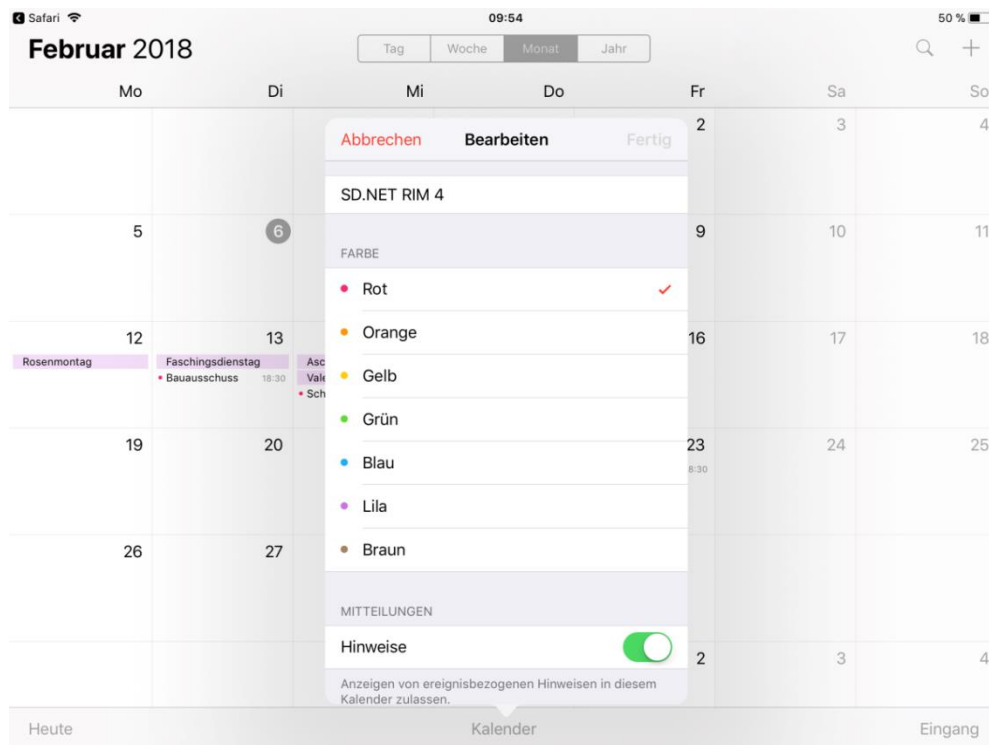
Safari 09:54 50 %

Februar 2018

Tag Woche Monat Jahr

Mo Di Mi Do Fr Sa So

2 3 4

Abbrechen Bearbeiten Fertig

SD.NET RIM 4

5 6 9 10 11

FARBE

Rot ✓

12 13 16 17 18

Rosenmontag

Faschingsdienstag

• Bauausschuss 18:30

Asc

Vale

• Sch

Orange

Gelb

Grün

19 20 23 24 25

8:30

Blau

Lila

26 27

Braun

MITTEILUNGEN

Hinweise

2 3 4

Anzeigen von ereignisbezogenen Hinweisen in diesem Kalender zulassen.

Heute Kalender Eingang